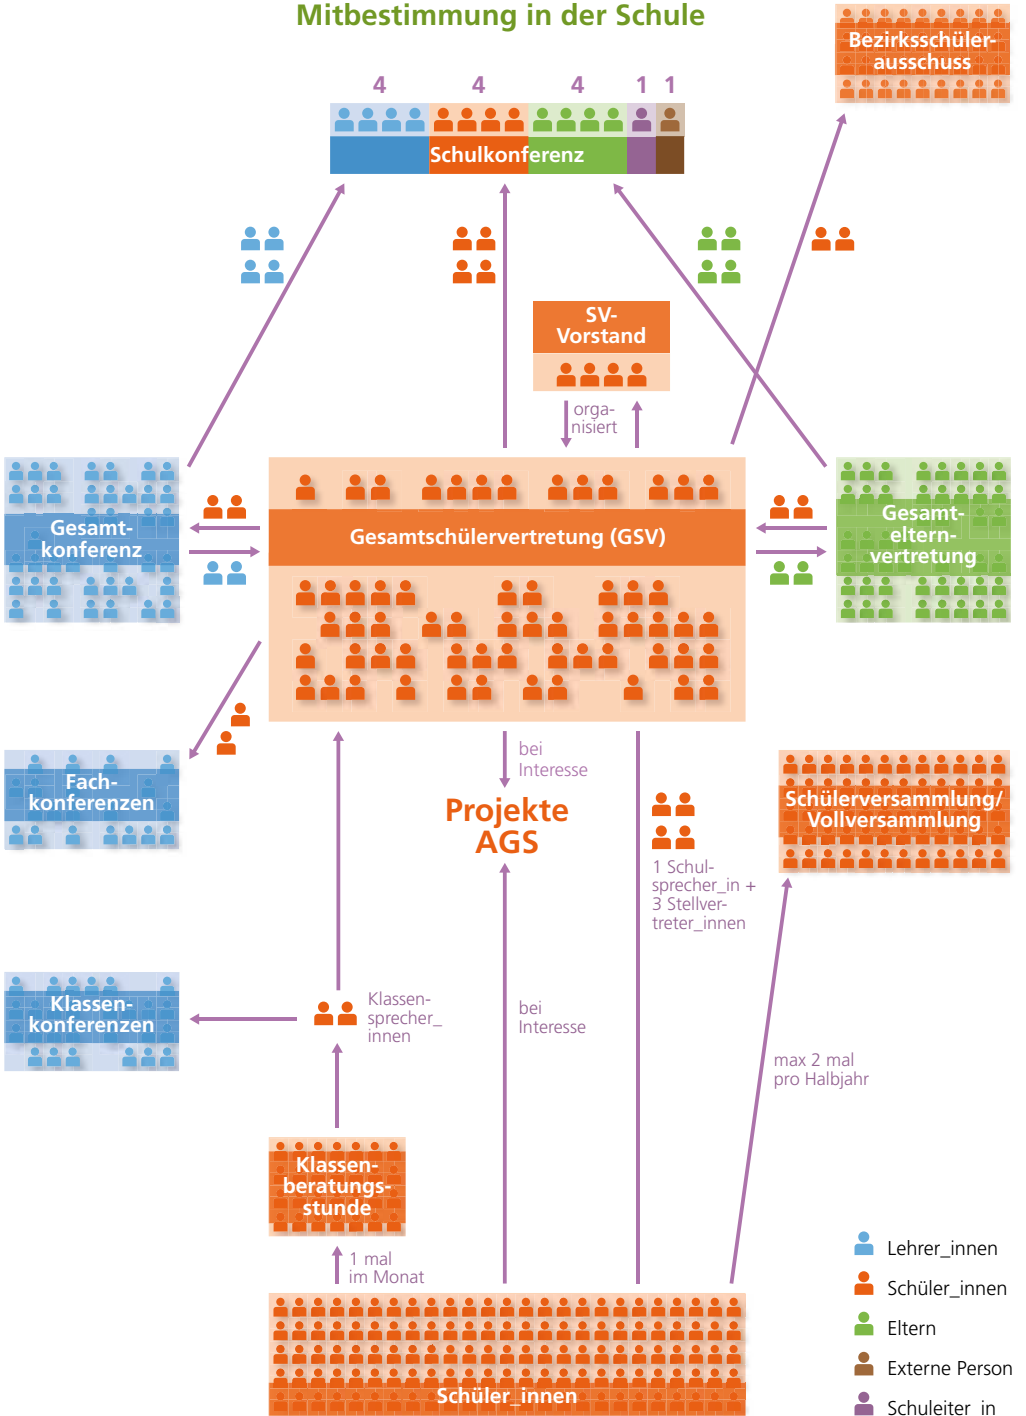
Mitbestimmung in der Schule

4 4 4 1 1

Schulkonferenz

Bezirksschülerausschuss

SV-Vorstand

organisiert

Gesamtkonferenz

Gesamtschülervertretung (GSV)

Gesamtelternvertretung

Fachkonferenzen

bei Interesse

Projekte AGS

1 Schulsprecher_in + 3 Stellvertreter_innen

Schülerversammlung/ Vollversammlung

Klassenkonferenzen

Klassensprecher_innen

bei Interesse

max 2 mal pro Halbjahr

Klassenberatungsstunde

1 mal im Monat

Schüler_innen

Lehrer_innen
Schüler_innen
Eltern
Externe Person
Schulleiter_in